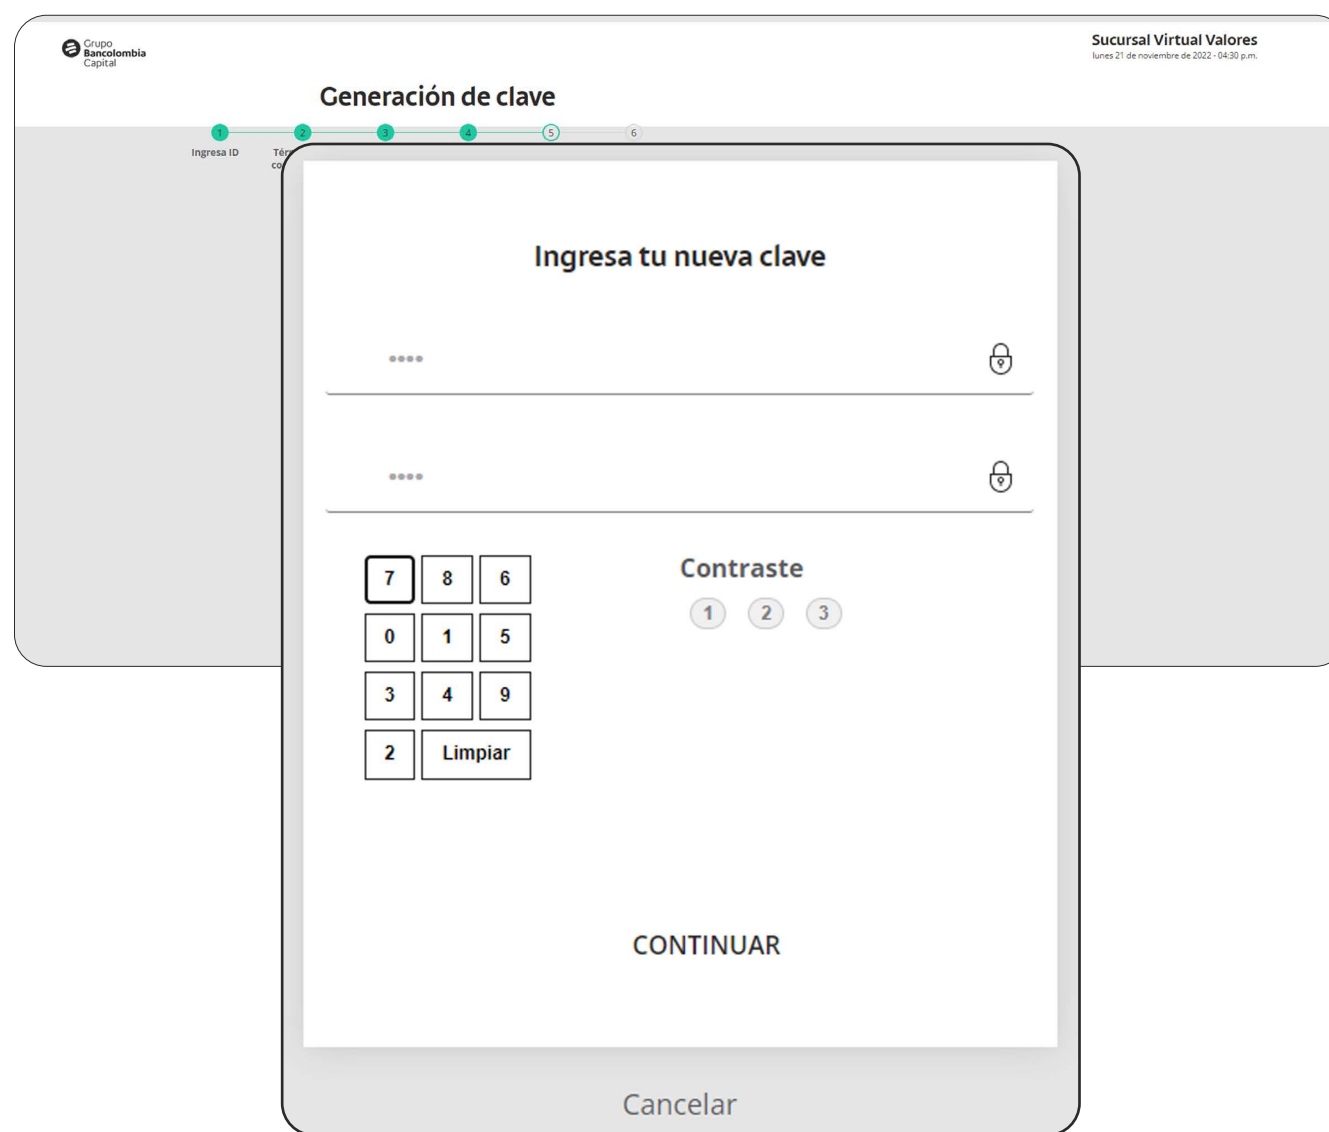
Grupo Bancolombia Capital

Sucursal Virtual Valores
lunes 21 de noviembre de 2022 - 04:30 p.m.

Generación de clave

1 2 3 4 5 6

Ingresa ID

Tér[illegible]
co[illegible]

Ingresa tu nueva clave

••••

••••

| 7 | 8 | 6 |
|---|---|---|
| 0 | 1 | 5 |
| 3 | 4 | 9 |
| 2 | Limpiar | |

Contraste
1 2 3

CONTINUAR

Cancelar